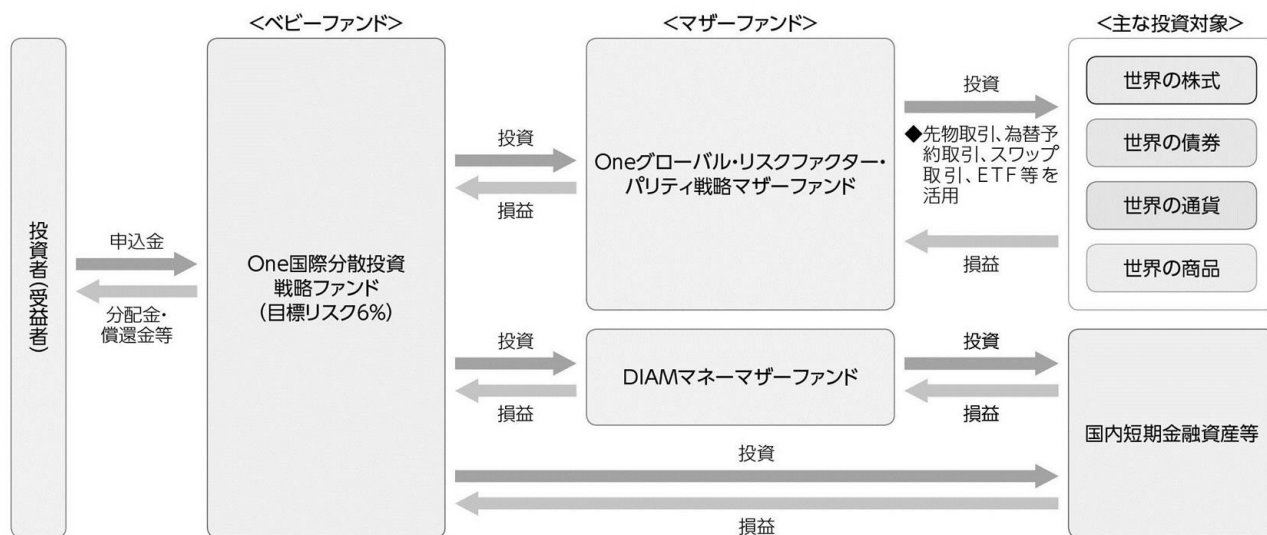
<ベビーファンド>

<マザーファンド>

<主な投資対象>

投資者(受益者)

申込金

分配金・償還金等

One国際分散投資戦略ファンド(目標リスク6%)

投資

損益

Oneグローバル・リスクファクター・パリティ戦略マザーファンド

投資

◆先物取引、為替予約取引、スワップ取引、ETF等を活用

損益

世界の株式

世界の債券

世界の通貨

世界の商品

投資

損益

DIAMマネーマザーファンド

投資

損益

国内短期金融資産等

投資

損益